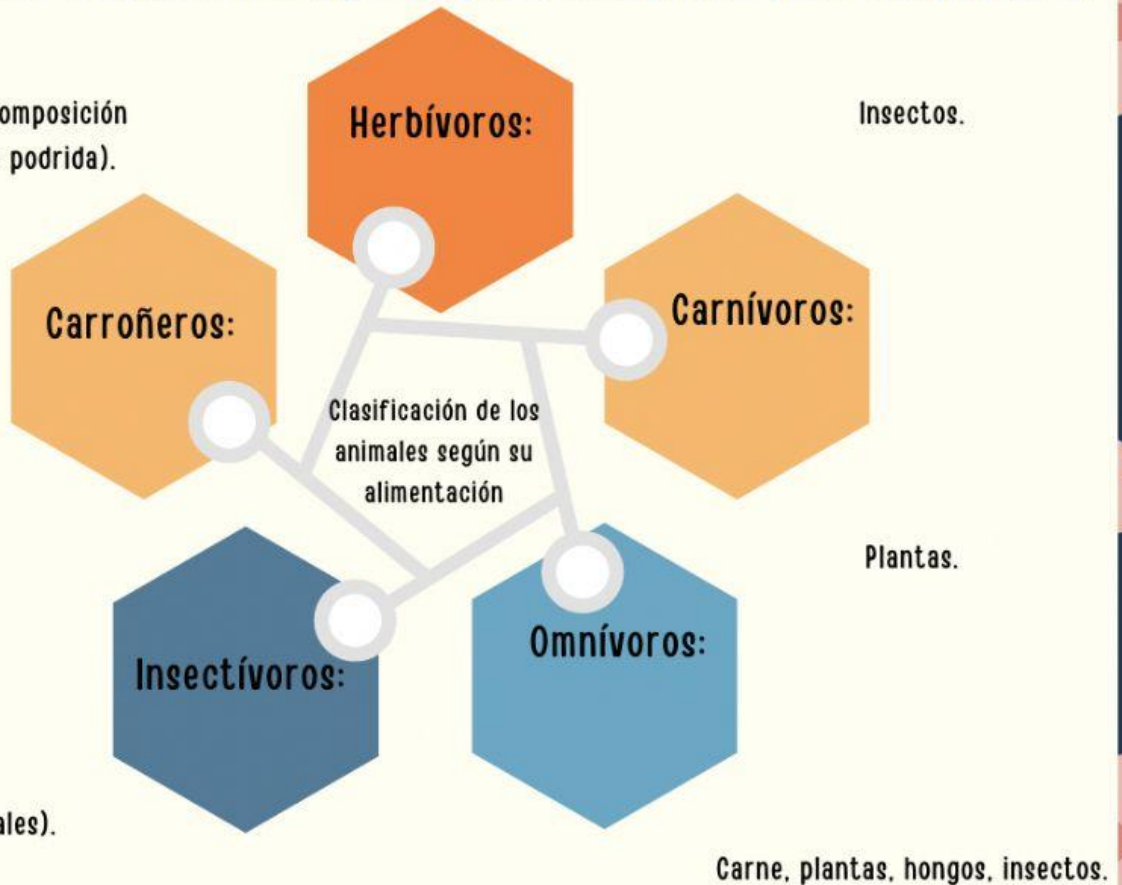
omposición
podrida).

Herbívoros:

Insectos.

Carroñeros:

Carnívoros:

Clasificación de los animales según su alimentación

Plantas.

Insectívoros:

Omnívoros:

ales).

Carne, plantas, hongos, insectos.